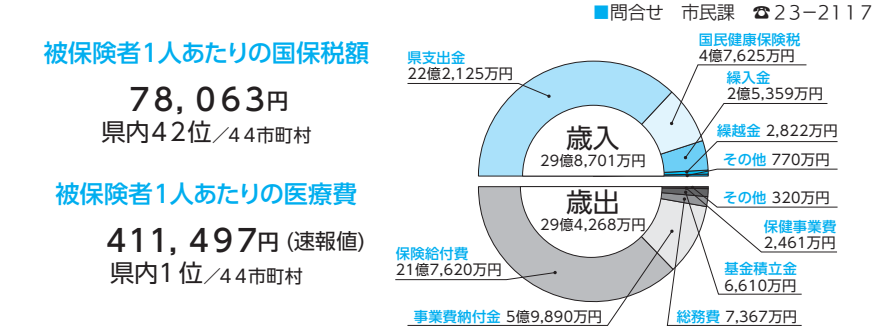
■問合せ　市民課　☎23−2117

被保険者1人あたりの国保税額

78, 063円

県内42位／44市町村

被保険者1人あたりの医療費

411, 497円（速報値）

県内1位／44市町村

県支出金
22億2,125万円

国民健康保険税
4億7,625万円

繰入金
2億5,359万円

繰越金 2,822万円

その他 770万円

歳入
29億8,701万円

歳出
29億4,268万円

その他 320万円

保健事業費
2,461万円

基金積立金
6,610万円

総務費 7,367万円

保険給付費
21億7,620万円

事業費納付金 5億9,890万円